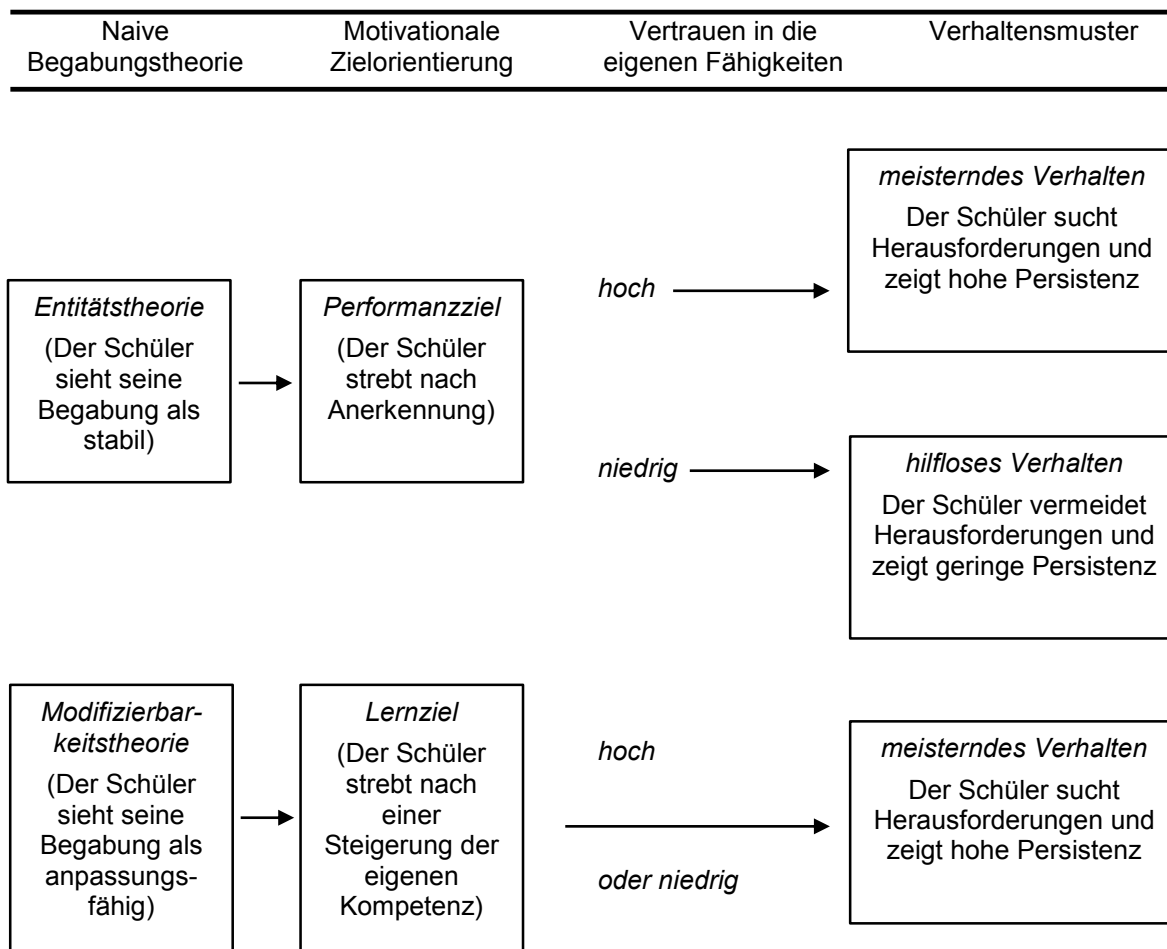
| Naive Begabungstheorie | Motivationale Zielorientierung | Vertrauen in die eigenen Fähigkeiten | Verhaltensmuster |
|---|---|---|---|

*Entitätstheorie* (Der Schüler sieht seine Begabung als stabil)

*Performanzziel* (Der Schüler strebt nach Anerkennung)

*hoch*

*meisterndes Verhalten*
Der Schüler sucht Herausforderungen und zeigt hohe Persistenz

*niedrig*

*hilfloses Verhalten*
Der Schüler vermeidet Herausforderungen und zeigt geringe Persistenz

*Modifizierbarkeitstheorie* (Der Schüler sieht seine Begabung als anpassungsfähig)

*Lernziel* (Der Schüler strebt nach einer Steigerung der eigenen Kompetenz)

*hoch*

*oder niedrig*

*meisterndes Verhalten*
Der Schüler sucht Herausforderungen und zeigt hohe Persistenz